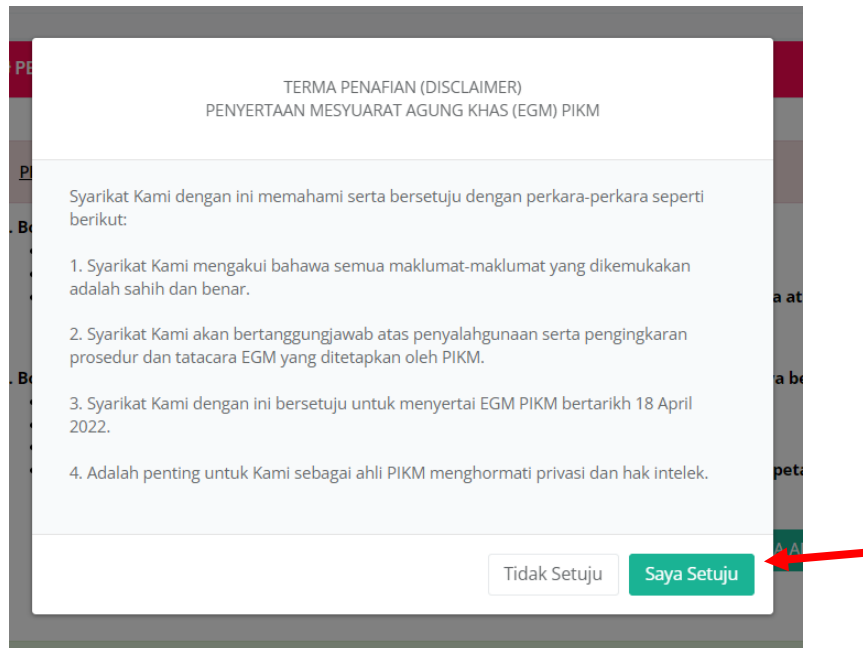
TERMA PENAFIAN (DISCLAIMER)
PENYERTAAN MESYUARAT AGUNG KHAS (EGM) PIKM

Syarikat Kami dengan ini memahami serta bersetuju dengan perkara-perkara seperti berikut:

1. Syarikat Kami mengakui bahawa semua maklumat-maklumat yang dikemukakan adalah sahih dan benar.

2. Syarikat Kami akan bertanggungjawab atas penyalahgunaan serta pengingkaran prosedur dan tatacara EGM yang ditetapkan oleh PIKM.

3. Syarikat Kami dengan ini bersetuju untuk menyertai EGM PIKM bertarikh 18 April 2022.

4. Adalah penting untuk Kami sebagai ahli PIKM menghormati privasi dan hak intelek.

Tidak Setuju
Saya Setuju